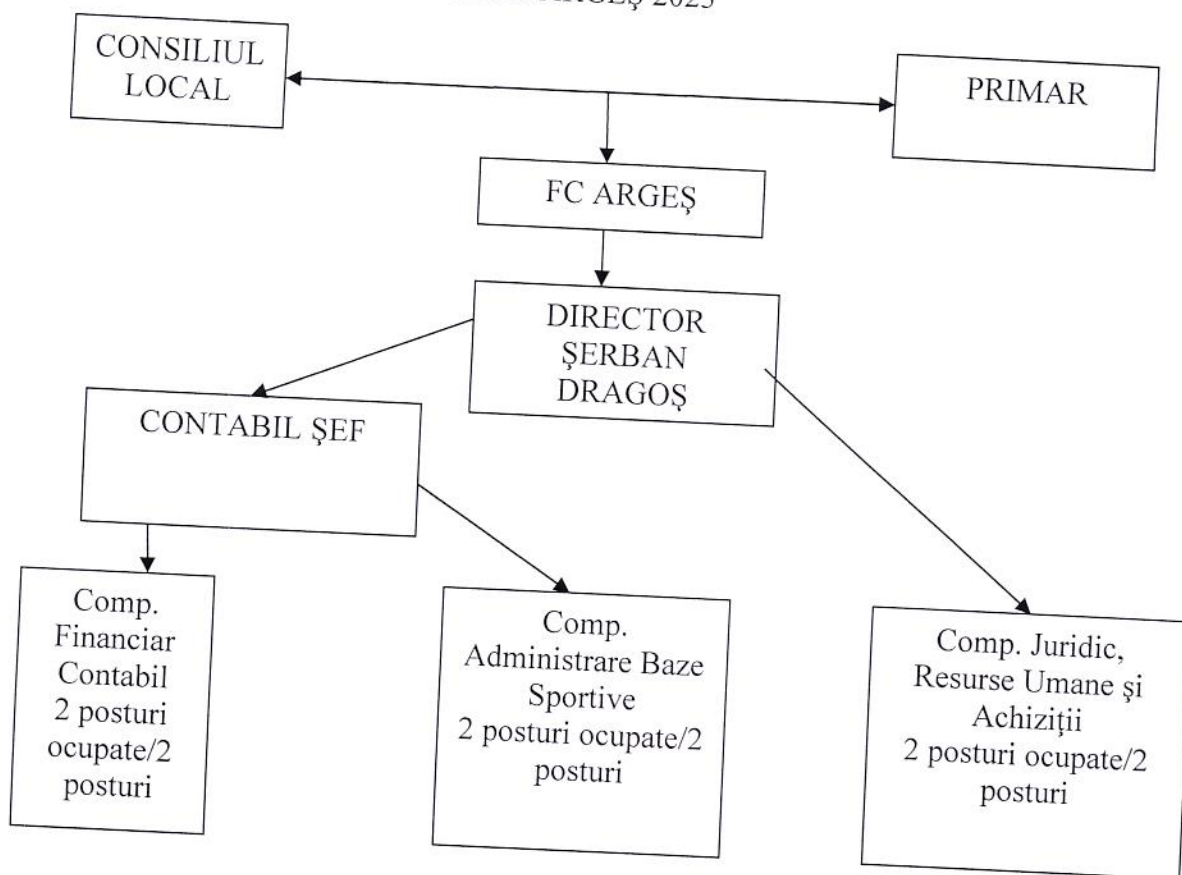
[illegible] ARGEŞ 2025

CONSILIUL LOCAL

PRIMAR

FC ARGEŞ

DIRECTOR ŞERBAN DRAGOŞ

CONTABIL ŞEF

Comp. Financiar Contabil 2 posturi ocupate/2 posturi

Comp. Administrare Baze Sportive 2 posturi ocupate/2 posturi

Comp. Juridic, Resurse Umane şi Achiziţii 2 posturi ocupate/2 posturi